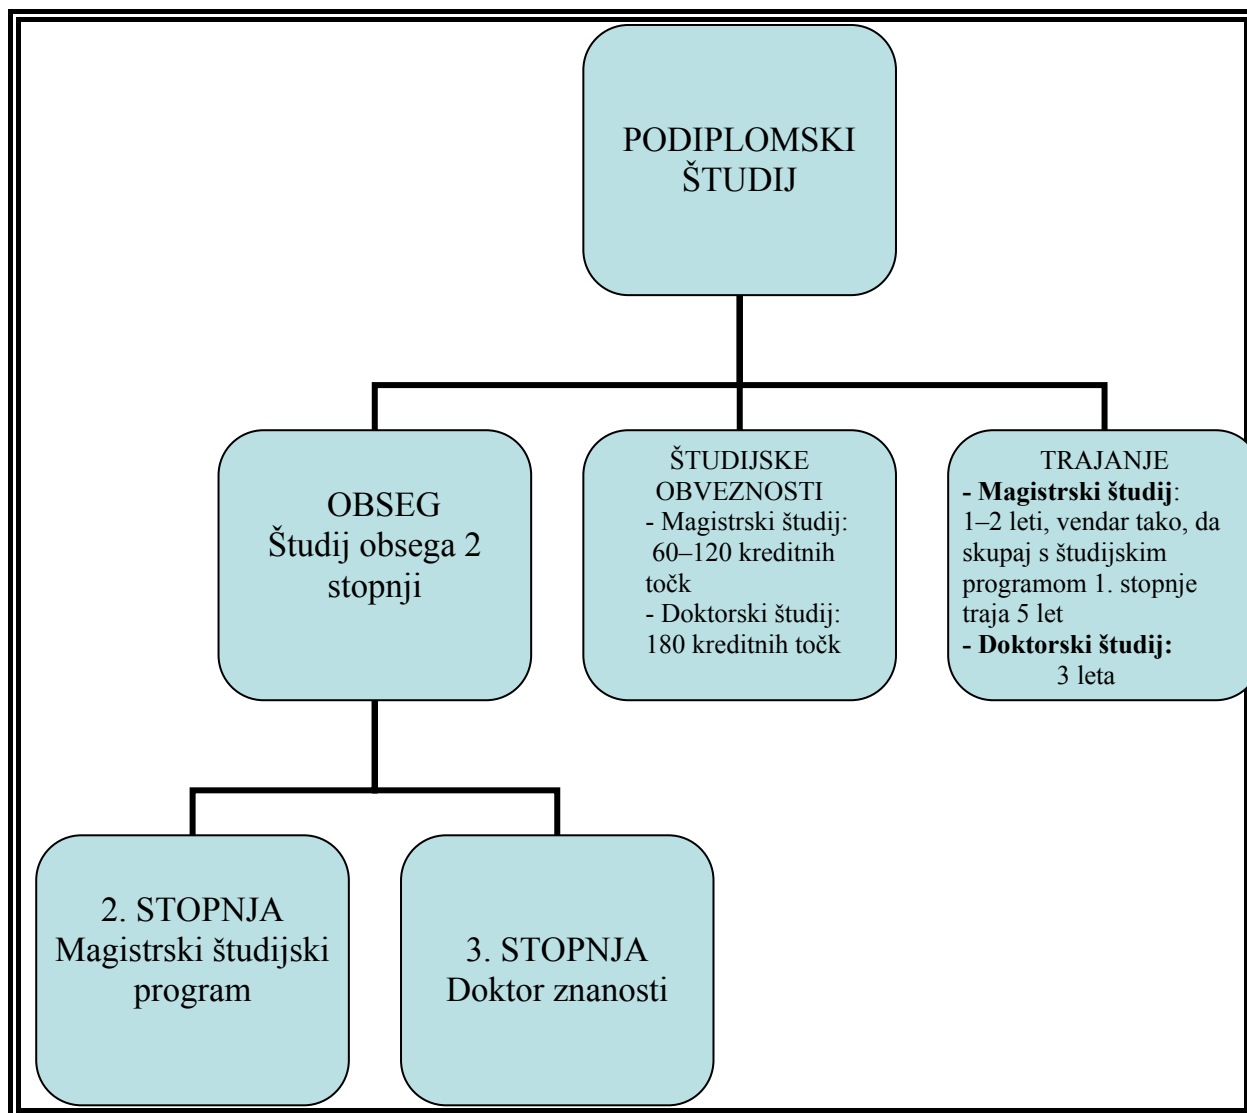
PODIPLOMSKI ŠTUDIJ

OBSEG
Študij obsega 2 stopnji

ŠTUDIJSKE OBVEZNOSTI
- Magistrski študij: 60–120 kreditnih točk
- Doktorski študij: 180 kreditnih točk

TRAJANJE
- **Magistrski študij**: 1–2 leti, vendar tako, da skupaj s študijskim programom 1. stopnje traja 5 let
- **Doktorski študij:** 3 leta

2. STOPNJA
Magistrski študijski program

3. STOPNJA
Doktor znanosti